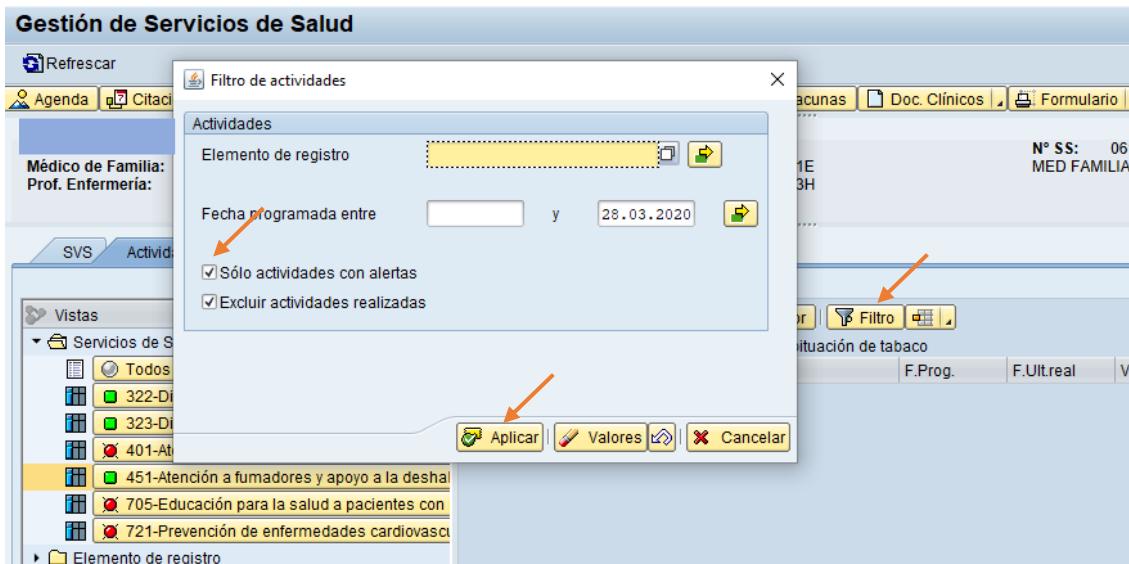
Gestión de Servicios de Salud

Refrescar

Agenda | Citaci

Vacunas | Doc. Clínicos | Formulario

Médico de Familia:
Prof. Enfermería:

1E
3H

Nº SS: 06
MED FAMILIA

SVS | Activid

Vistas
Servicios de S
Todos
322-Di
323-Di
401-At
451-Atención a fumadores y apoyo a la deshal
705-Educación para la salud a pacientes con
721-Prevención de enfermedades cardiovascu
Elemento de registro

Filtro

ituación de tabaco

| F.Prog. | F.Ult.real | V |
|---|---|---|

Filtro de actividades

Actividades

Elemento de registro

Fecha programada entre y 28.03.2020

Sólo actividades con alertas

Excluir actividades realizadas

Aplicar | Valores | Cancelar